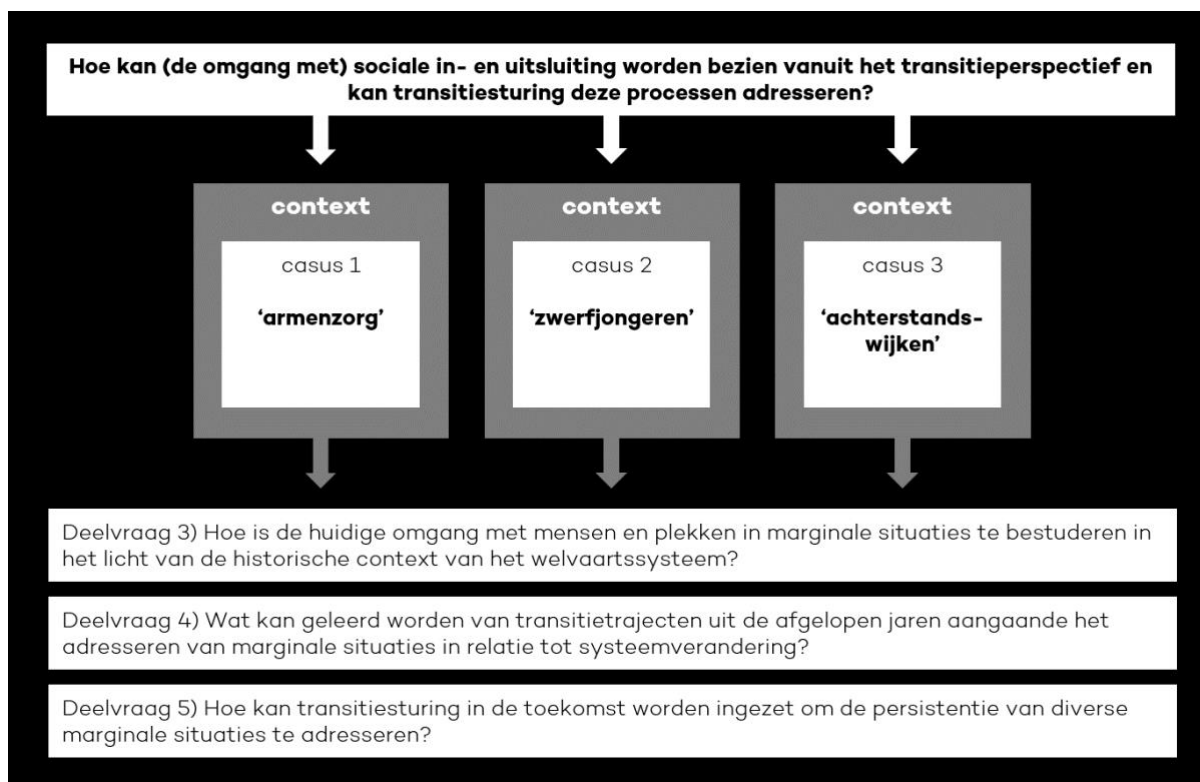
Hoe kan (de omgang met) sociale in- en uitsluiting worden bezien vanuit het transitieperspectief en kan transitiesturing deze processen adresseren?

context

casus 1

'armenzorg'

context

casus 2

'zwerfjongeren'

context

casus 3

'achterstandswijken'

Deelvraag 3) Hoe is de huidige omgang met mensen en plekken in marginale situaties te bestuderen in het licht van de historische context van het welvaartssysteem?

Deelvraag 4) Wat kan geleerd worden van transitietrajecten uit de afgelopen jaren aangaande het adresseren van marginale situaties in relatie tot systeemverandering?

Deelvraag 5) Hoe kan transitiesturing in de toekomst worden ingezet om de persistentie van diverse marginale situaties te adresseren?